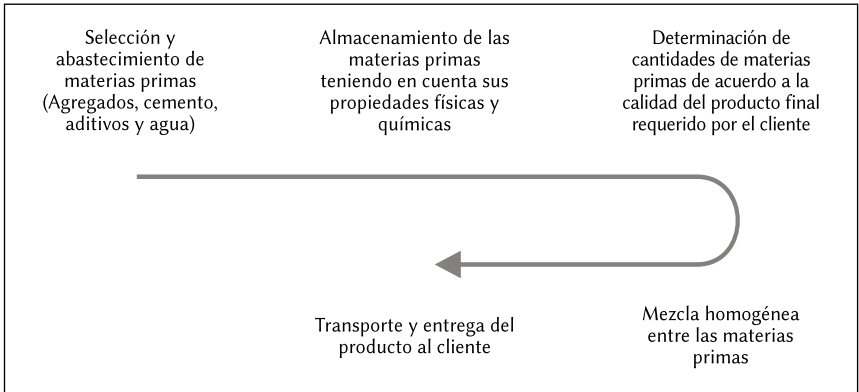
Selección y abastecimiento de materias primas (Agregados, cemento, aditivos y agua)

Almacenamiento de las materias primas teniendo en cuenta sus propiedades físicas y químicas

Determinación de cantidades de materias primas de acuerdo a la calidad del producto final requerido por el cliente

Transporte y entrega del producto al cliente

Mezcla homogénea entre las materias primas